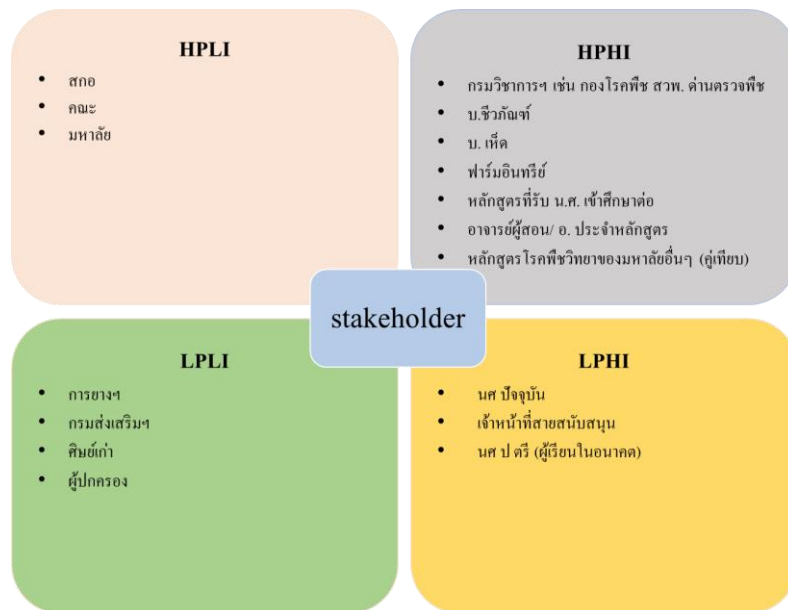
HPLI

- สกอ
- คณะ
- มหาลัย

HPHI

- กรมวิชาการฯ เช่น กองโรคพืช สวพ. ด่านตรวจพืช
- บ.ชีวภัณฑ์
- บ. เห็ด
- ฟาร์มอินทรีย์
- หลักสูตรที่รับ น.ศ. เข้าศึกษาต่อ
- อาจารย์ผู้สอน/ อ. ประจำหลักสูตร
- หลักสูตรโรคพืชวิทยาของมหาลัยอื่นๆ (คู่เทียบ)

stakeholder

LPLI

- การยางฯ
- กรมส่งเสริมฯ
- ศิษย์เก่า
- ผู้ปกครอง

LPHI

- นศ ปัจจุบัน
- เจ้าหน้าที่สายสนับสนุน
- นศ ป ตรี (ผู้เรียนในอนาคต)